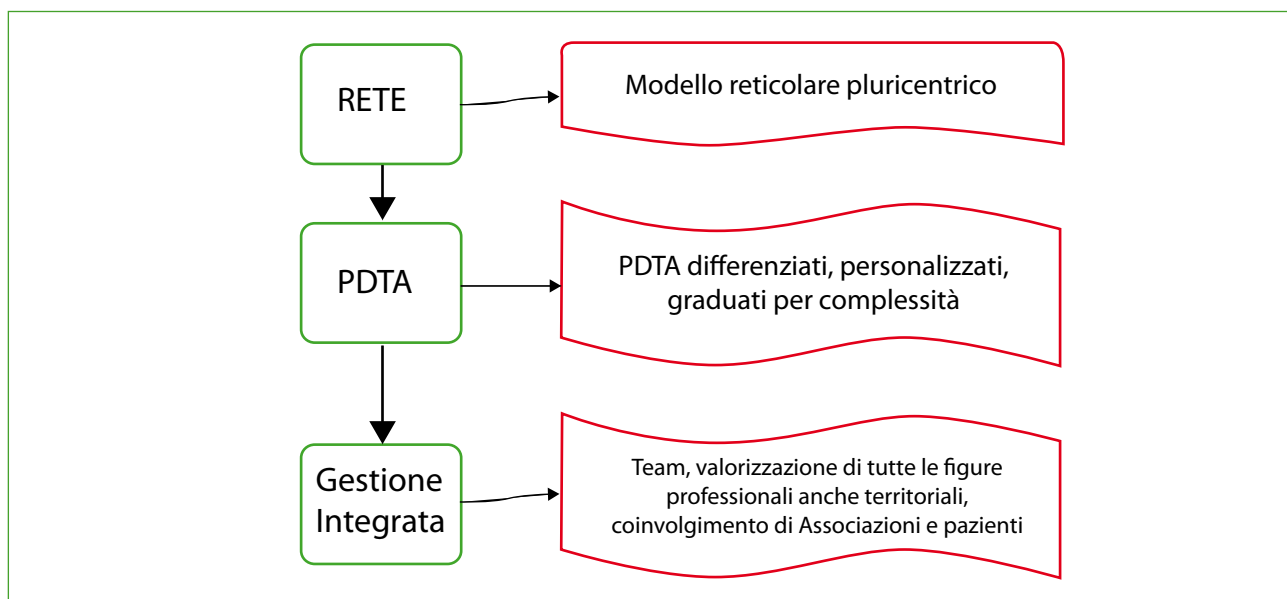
RETE

Modello reticolare pluricentrico

PDTA

PDTA differenziati, personalizzati, graduati per complessità

Gestione Integrata

Team, valorizzazione di tutte le figure professionali anche territoriali, coinvolgimento di Associazioni e pazienti